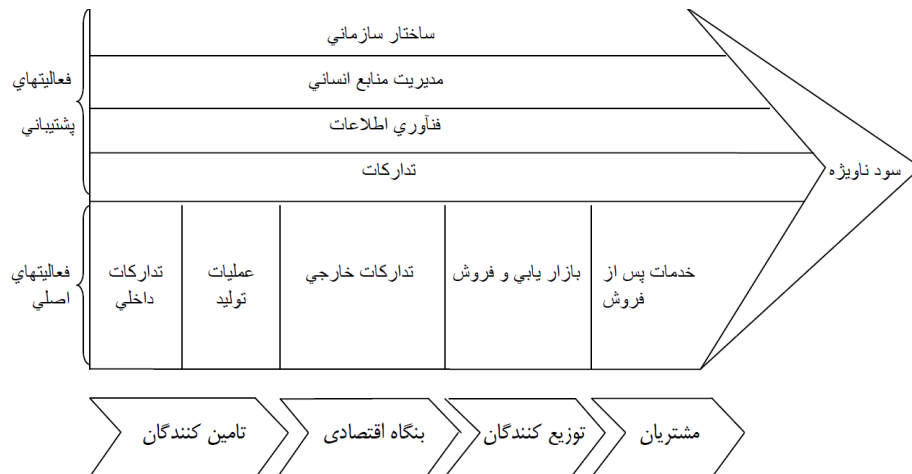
ساختار سازماني
مديريت منابع انساني
فنآوري اطلاعات
تداركات

فعاليتهاي پشتيباني

سود ناويژه

فعاليتهاي اصلي

تداركات داخلي
عمليات توليد
تداركات خارجي
بازار يابي و فروش
خدمات پس از فروش

تامین کنندگان
بنگاه اقتصادی
توزیع کنندگان
مشتریان